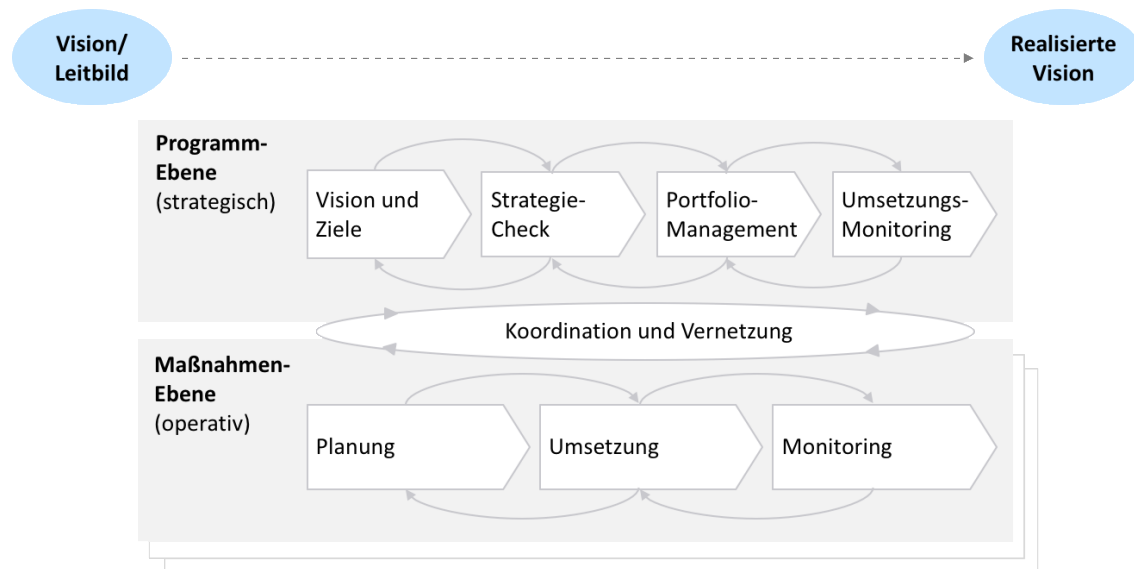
Vision/
Leitbild

Realisierte
Vision

Programm-
Ebene
(strategisch)

Vision und
Ziele

Strategie-
Check

Portfolio-
Management

Umsetzungs-
Monitoring

Koordination und Vernetzung

Maßnahmen-
Ebene
(operativ)

Planung

Umsetzung

Monitoring